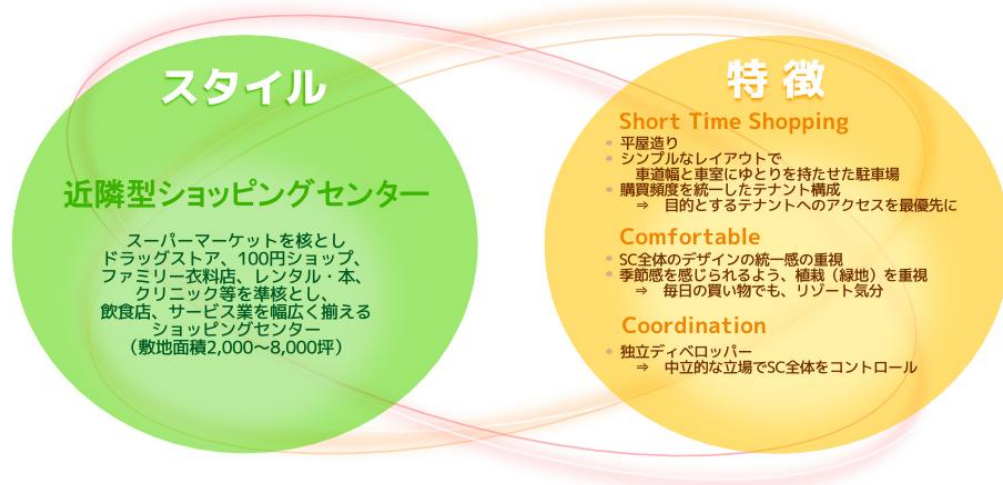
スタイル

近隣型ショッピングセンター

スーパーマーケットを核とし
ドラッグストア、100円ショップ、
ファミリー衣料店、レンタル・本、
クリニック等を準核とし、
飲食店、サービス業を幅広く揃える
ショッピングセンター
（敷地面積2,000～8,000坪）

特徴

Short Time Shopping
• 平屋造り
• シンプルなレイアウトで
車道幅と車室にゆとりを持たせた駐車場
• 購買頻度を統一したテナント構成
⇒ 目的とするテナントへのアクセスを最優先に

Comfortable
• SC全体のデザインの統一感の重視
• 季節感を感じられるよう、植栽（緑地）を重視
⇒ 毎日の買い物でも、リゾート気分

Coordination
• 独立ディベロッパー
⇒ 中立的な立場でSC全体をコントロール